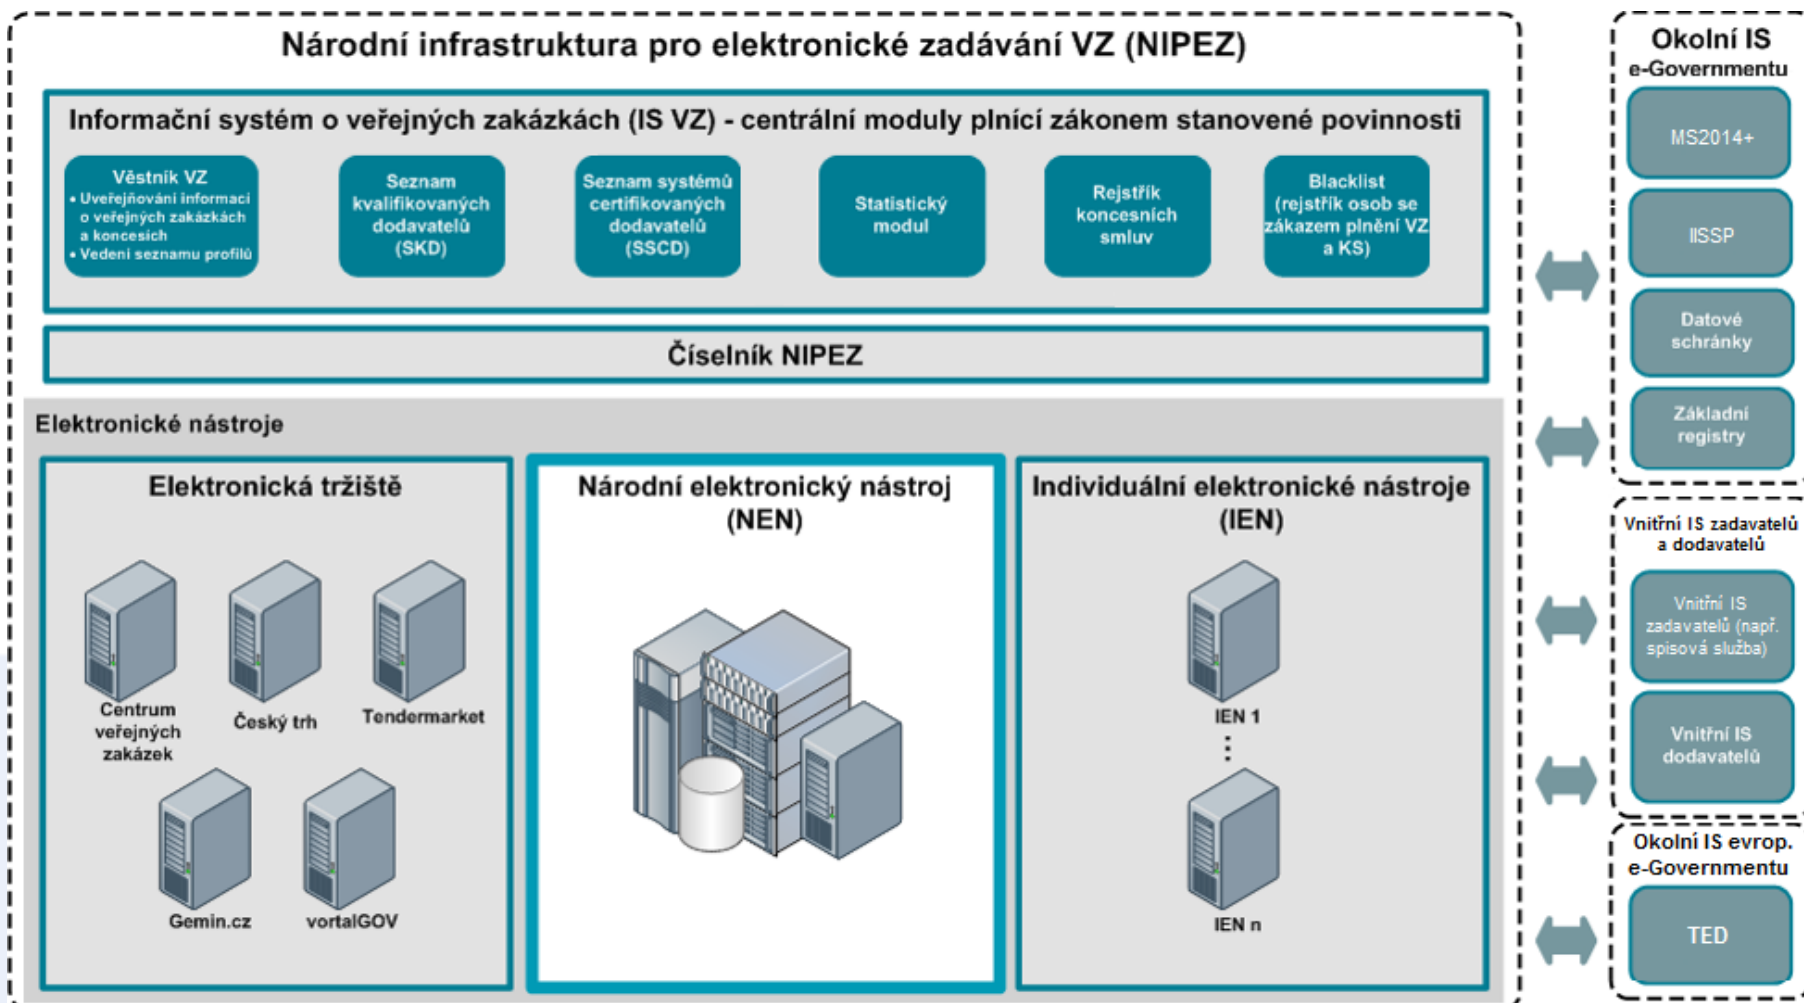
Národní infrastruktura pro elektronické zadávání VZ (NIPEZ)

Informační systém o veřejných zakázkách (IS VZ) - centrální moduly plnící zákonem stanovené povinnosti

Věstník VZ
• Uveřejňování informací o veřejných zakázkách a koncesích
• Vedení seznamu profilů

Seznam kvalifikovaných dodavatelů (SKD)

Seznam systémů certifikovaných dodavatelů (SSCD)

Statistický modul

Rejstřík koncesních smluv

Blacklist (rejstřík osob se zákazem plnění VZ a KS)

Číselník NIPEZ

Elektronické nástroje

Elektronická tržiště

Centrum veřejných zakázek

Český trh

Tendermarket

Gemin.cz

vortalGOV

Národní elektronický nástroj (NEN)

Individuální elektronické nástroje (IEN)

IEN 1

⋮

IEN n

Okolní IS e-Governmentu

MS2014+

IISSP

Datové schránky

Základní registry

Vnitřní IS zadavatelů a dodavatelů

Vnitřní IS zadavatelů (např. spisová služba)

Vnitřní IS dodavatelů

Okolní IS evrop. e-Governmentu

TED